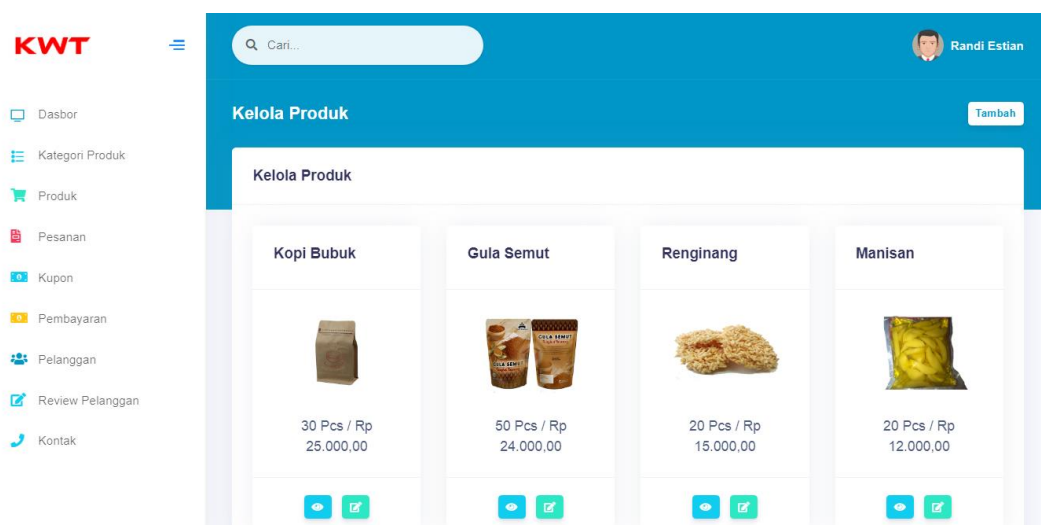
KWT

Dasbor
Kategori Produk
Produk
Pesanan
Kupon
Pembayaran
Pelanggan
Review Pelanggan
Kontak

Cari...

Randi Estian

Kelola Produk

Tambah

Kelola Produk

Kopi Bubuk

30 Pcs / Rp 25.000,00

Gula Semut

GULA SEMUT

50 Pcs / Rp 24.000,00

Renginang

20 Pcs / Rp 15.000,00

Manisan

20 Pcs / Rp 12.000,00